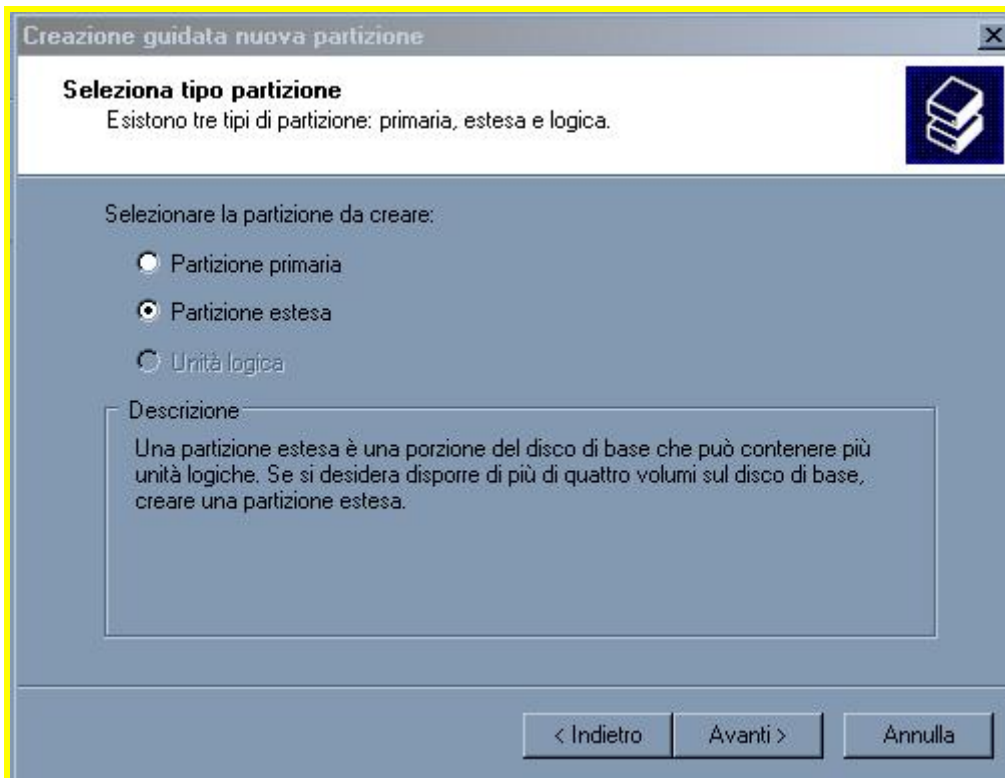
Creazione guidata nuova partizione

Seleziona tipo partizione
Esistono tre tipi di partizione: primaria, estesa e logica.

Selezionare la partizione da creare:

Partizione primaria

Partizione estesa

Unità logica

Descrizione

Una partizione estesa è una porzione del disco di base che può contenere più unità logiche. Se si desidera disporre di più di quattro volumi sul disco di base, creare una partizione estesa.

< Indietro

Avanti >

Annulla